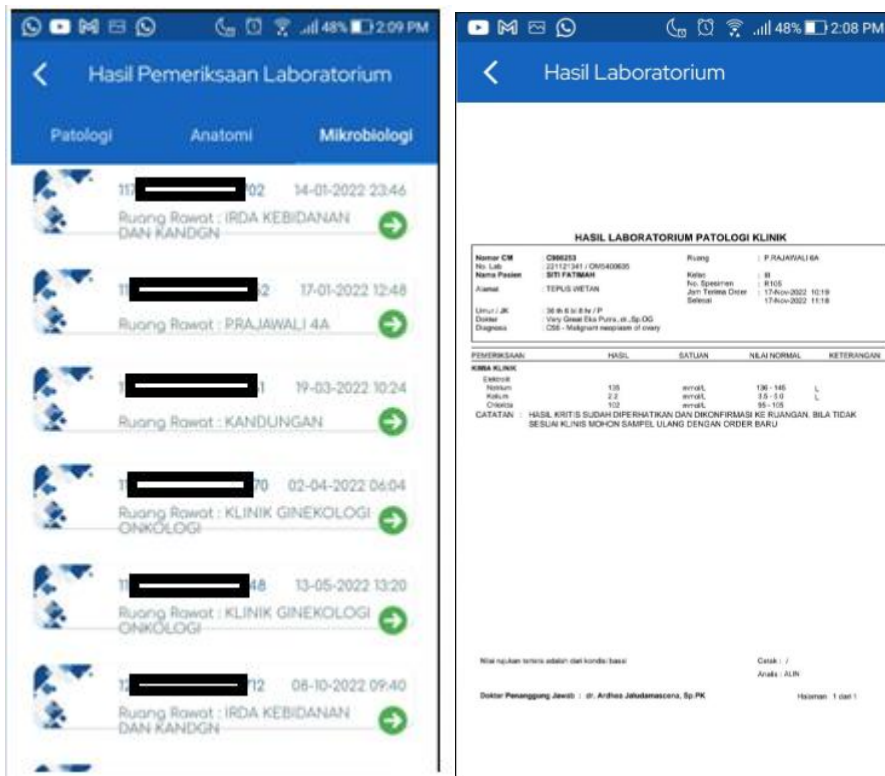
48% 2:09 PM

Hasil Pemeriksaan Laboratorium

Patologi Anatomi Mikrobiologi

117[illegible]02 14-01-2022 23:46
Ruang Rawat : IRDA KEBIDANAN DAN KANDGN

11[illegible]2 17-01-2022 12:48
Ruang Rawat : PRAJAWALI 4A

1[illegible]1 19-03-2022 10:24
Ruang Rawat : KANDUNGAN

1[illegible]70 02-04-2022 06:04
Ruang Rawat : KLINIK GINEKOLOGI ONKOLOGI

1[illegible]48 13-05-2022 13:20
Ruang Rawat : KLINIK GINEKOLOGI ONKOLOGI

1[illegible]12 08-10-2022 09:40
Ruang Rawat : IRDA KEBIDANAN DAN KANDGN

48% 2:08 PM

Hasil Laboratorium

HASIL LABORATORIUM PATOLOGI KLINIK

Nomor CM : C986253
No. Lab : 221121341 / OM5400635
Nama Pasien : SITI FATIMAH
Alamat : TEPUS WETAN
Umur / JK : 36 th 6 bl 8 hr / P
Dokter : Very Great Eka Putra, dr., Sp.OG
Diagnosis : C56 - Malignant neoplasm of ovary

Ruang : P RAJAWALI 4A
Kelas : III
No. Spesimen : R105
Jam Terima Order : 17-Nov-2022 10:19
Selesai : 17-Nov-2022 11:18

| PEMERIKSAAN | HASIL | SATUAN | NILAI NORMAL | KETERANGAN |
|---|---|---|---|---|
| KIMIA KLINIK | | | | |
| Elektrolit | | | | |
| Natrium | 135 | mmol/L | 136 - 145 | L |
| Kalium | 2.2 | mmol/L | 3.5 - 5.0 | L |
| Chlorida | 102 | mmol/L | 98 - 105 | |

CATATAN : HASIL KRITIS SUDAH DIPERHATIKAN DAN DIKONFIRMASI KE RUANGAN. BILA TIDAK SESUAI KLINIS MOHON SAMPEL ULANG DENGAN ORDER BARU

Nilai rujukan tersebut adalah dari kondisi basal

Cetak : /
Analis : ALIN

Dokter Penanggung Jawab : dr. Ardhea Jaludamascena, Sp.PK

Halaman 1 dari 1